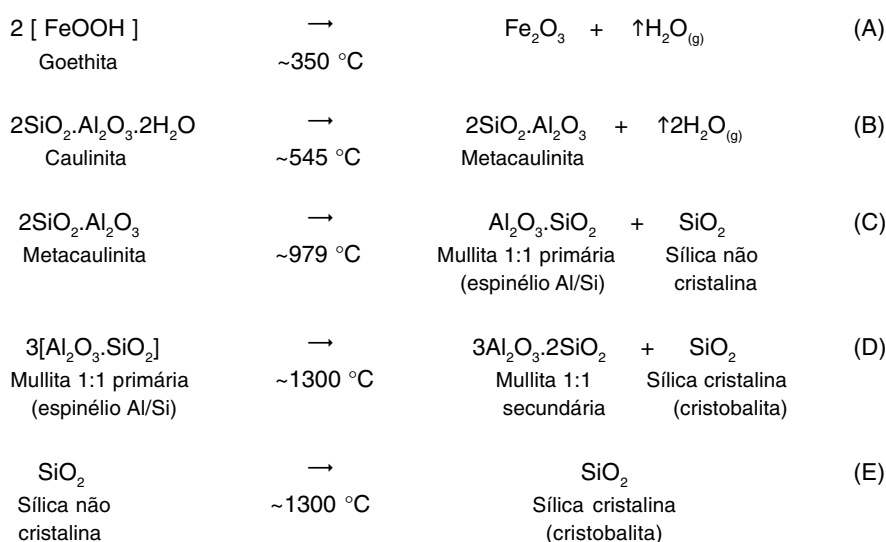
2 [ FeOOH ] $\rightarrow$ $Fe_2O_3$ + $\uparrow H_2O_{(g)}$ (A)
Goethita ~350 °C

$2SiO_2.Al_2O_3.2H_2O$ $\rightarrow$ $2SiO_2.Al_2O_3$ + $\uparrow 2H_2O_{(g)}$ (B)
Caulinita ~545 °C Metacaulinita

$2SiO_2.Al_2O_3$ $\rightarrow$ $Al_2O_3.SiO_2$ + $SiO_2$ (C)
Metacaulinita ~979 °C Mullita 1:1 primária (espinélio Al/Si) Sílica não cristalina

$3[Al_2O_3.SiO_2]$ $\rightarrow$ $3Al_2O_3.2SiO_2$ + $SiO_2$ (D)
Mullita 1:1 primária (espinélio Al/Si) ~1300 °C Mullita 1:1 secundária Sílica cristalina (cristobalita)

$SiO_2$ $\rightarrow$ $SiO_2$ (E)
Sílica não cristalina ~1300 °C Sílica cristalina (cristobalita)